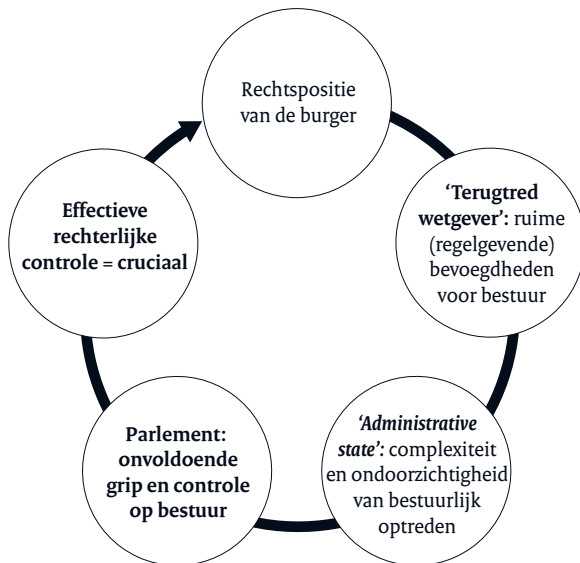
Rechtspositie van de burger

**'Terugtred wetgever'**: ruime (regelgevende) bevoegdheden voor bestuur

***'Administrative state'***: complexiteit en ondoorzichtigheid van bestuurlijk optreden

**Parlement: onvoldoende grip en controle op bestuur**

**Effectieve rechterlijke controle = cruciaal**